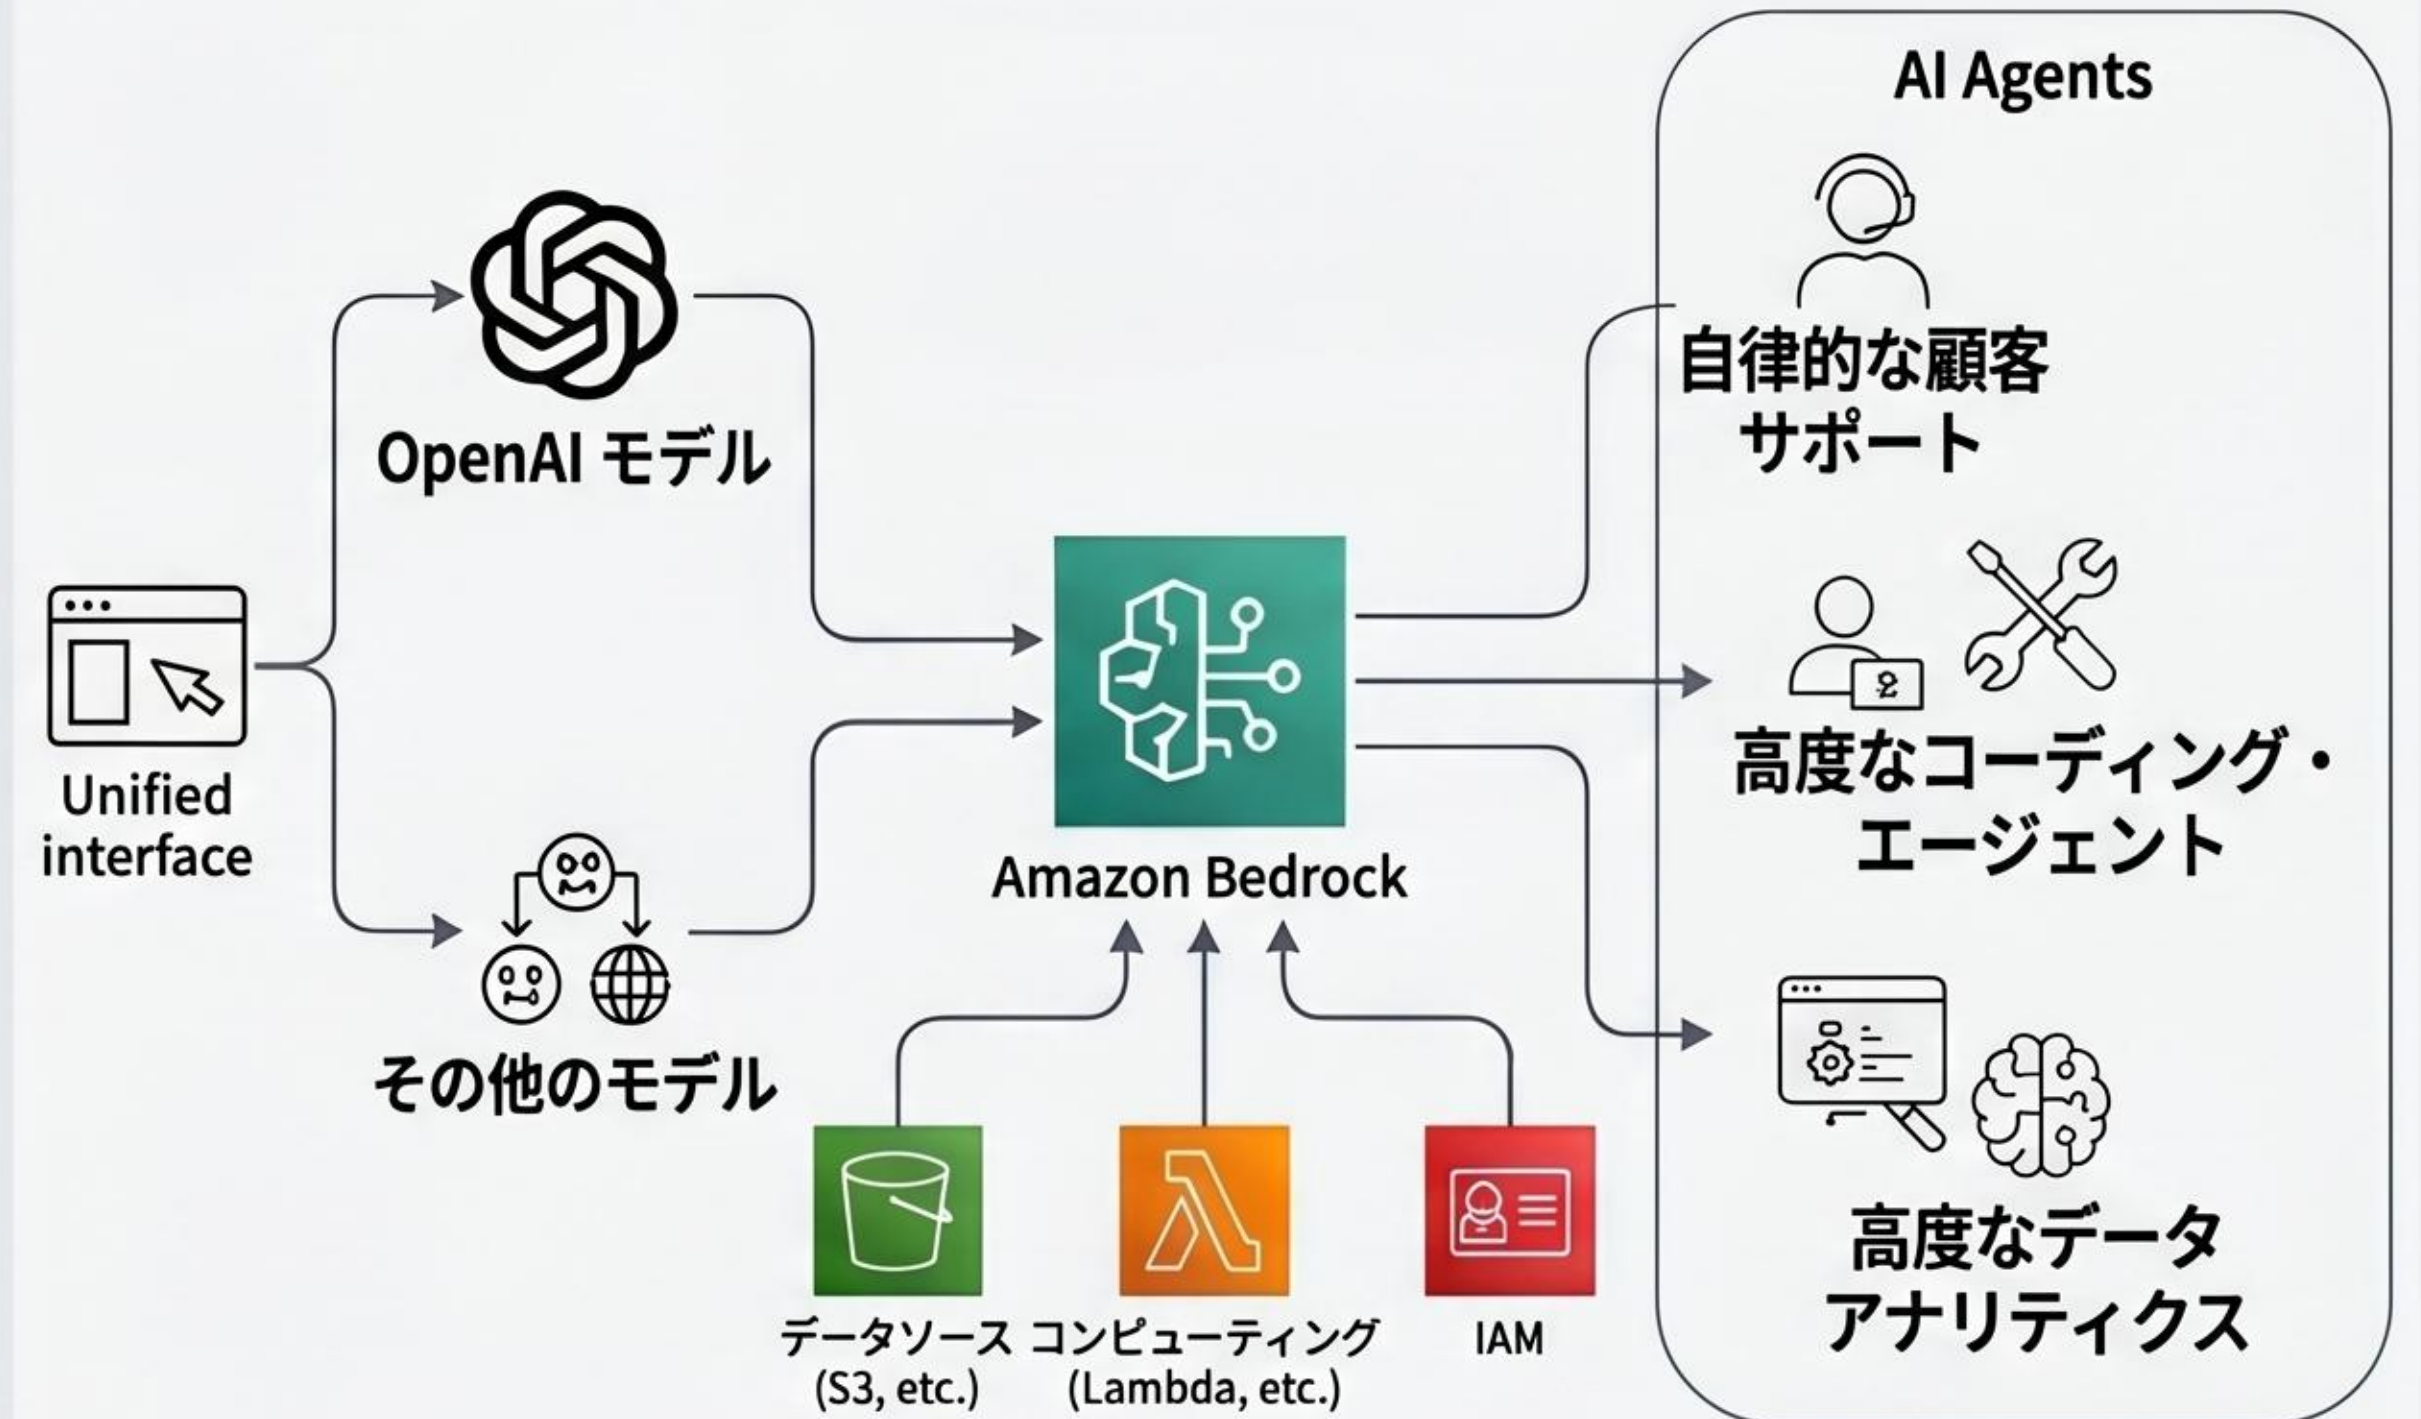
AI Agents

OpenAI モデル

Unified interface

その他のモデル

Amazon Bedrock

自律的な顧客サポート

高度なコーディング・エージェント

高度なデータアナリティクス

データソース (S3, etc.)

コンピューティング (Lambda, etc.)

IAM